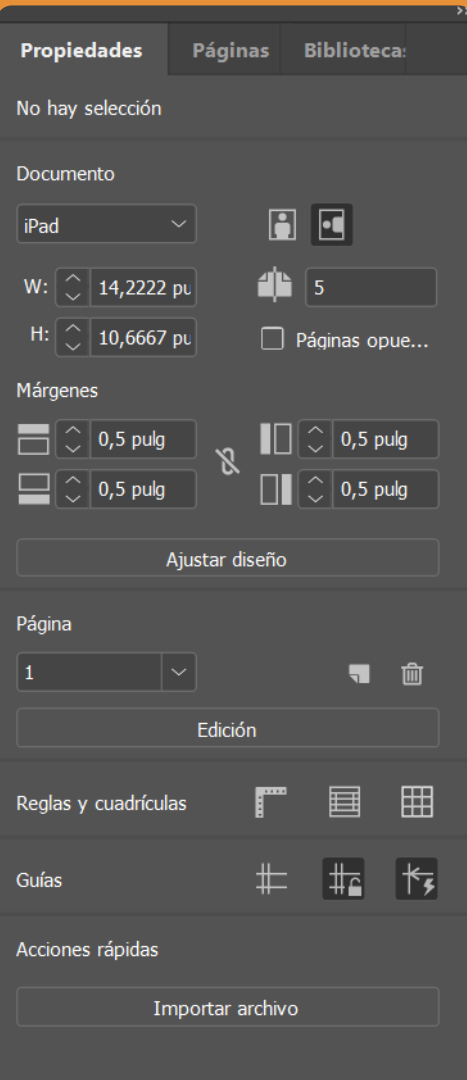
Propiedades Páginas Bibliotecas

No hay selección

Documento

iPad

W: 14,2222 pu

H: 10,6667 pu

5

Páginas opue...

Márgenes

0,5 pulg

0,5 pulg

0,5 pulg

0,5 pulg

Ajustar diseño

Página

1

Edición

Reglas y cuadrículas

Guías

Acciones rápidas

Importar archivo